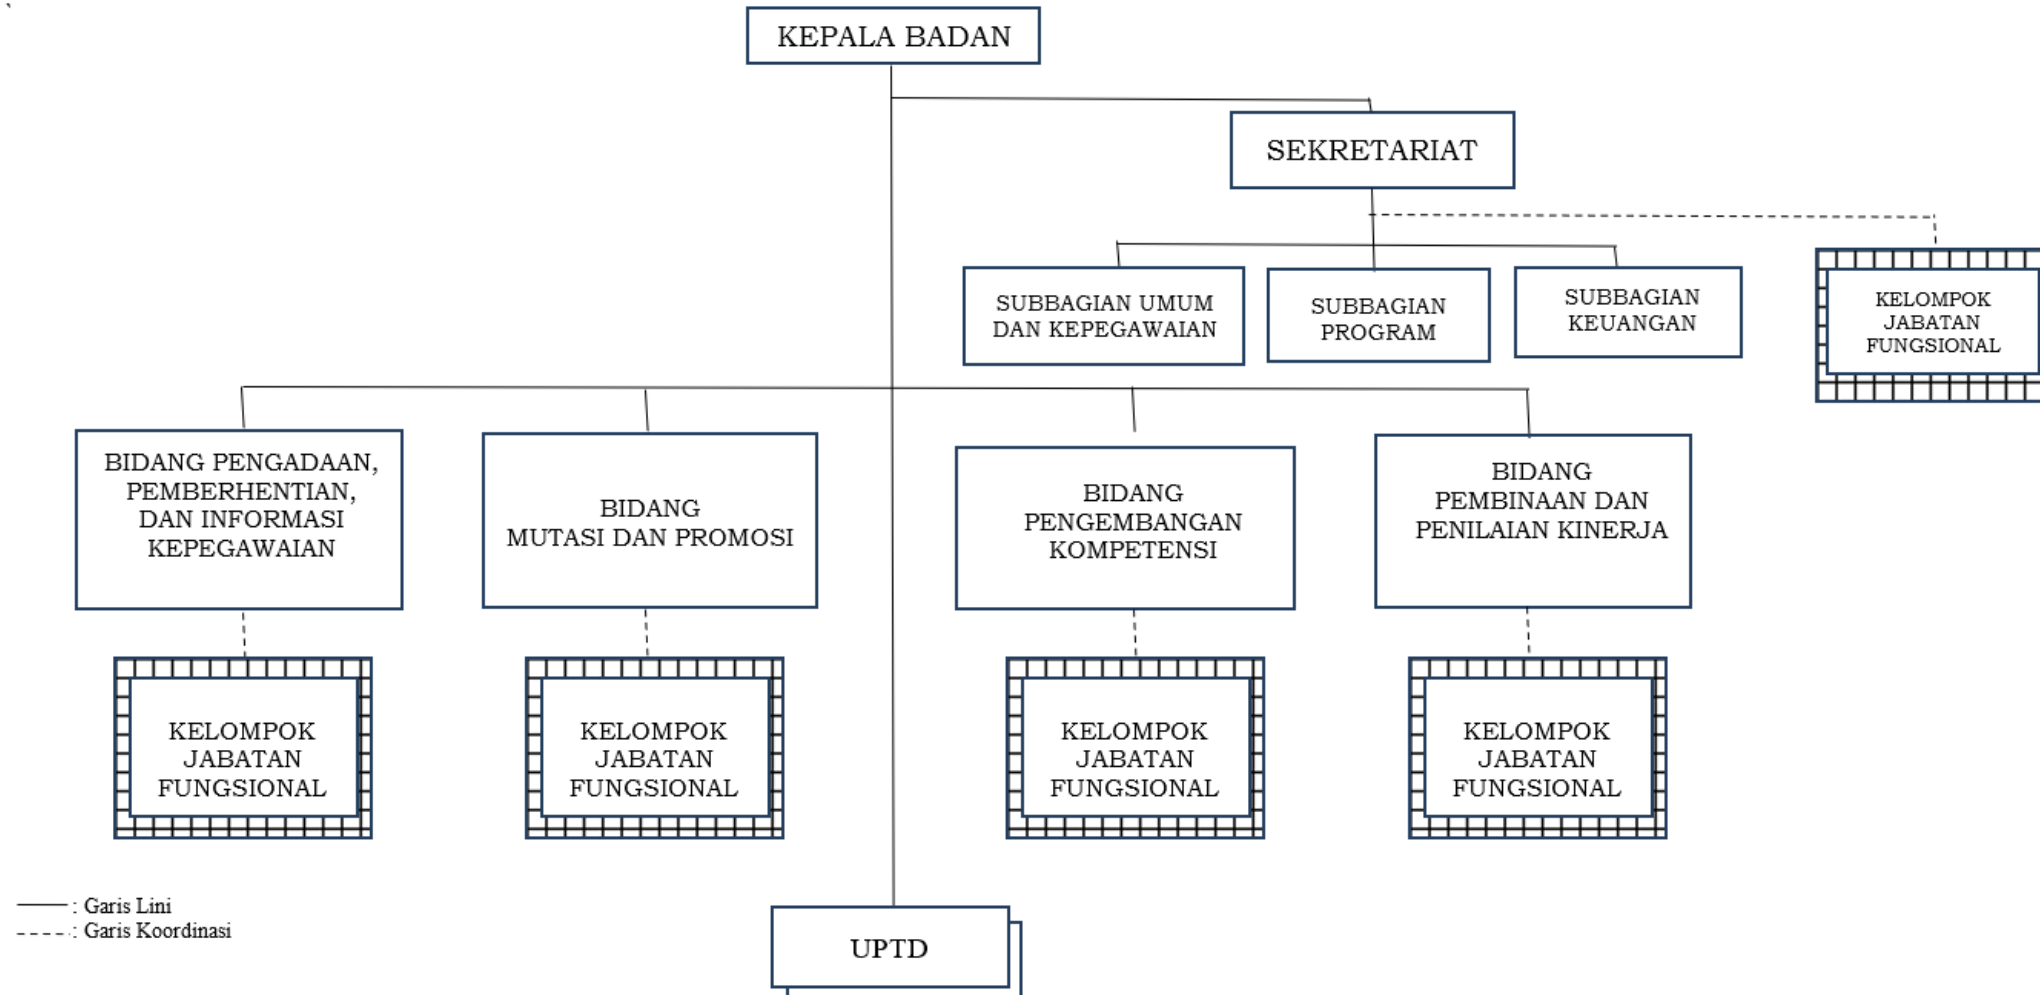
KEPALA BADAN

SEKRETARIAT

SUBBAGIAN UMUM DAN KEPEGAWAIAN

SUBBAGIAN PROGRAM

SUBBAGIAN KEUANGAN

KELOMPOK JABATAN FUNGSIONAL

BIDANG PENGADAAN, PEMBERHENTIAN, DAN INFORMASI KEPEGAWAIAN

BIDANG MUTASI DAN PROMOSI

BIDANG PENGEMBANGAN KOMPETENSI

BIDANG PEMBINAAN DAN PENILAIAN KINERJA

KELOMPOK JABATAN FUNGSIONAL

KELOMPOK JABATAN FUNGSIONAL

KELOMPOK JABATAN FUNGSIONAL

KELOMPOK JABATAN FUNGSIONAL

: Garis Lini
: Garis Koordinasi

UPTD